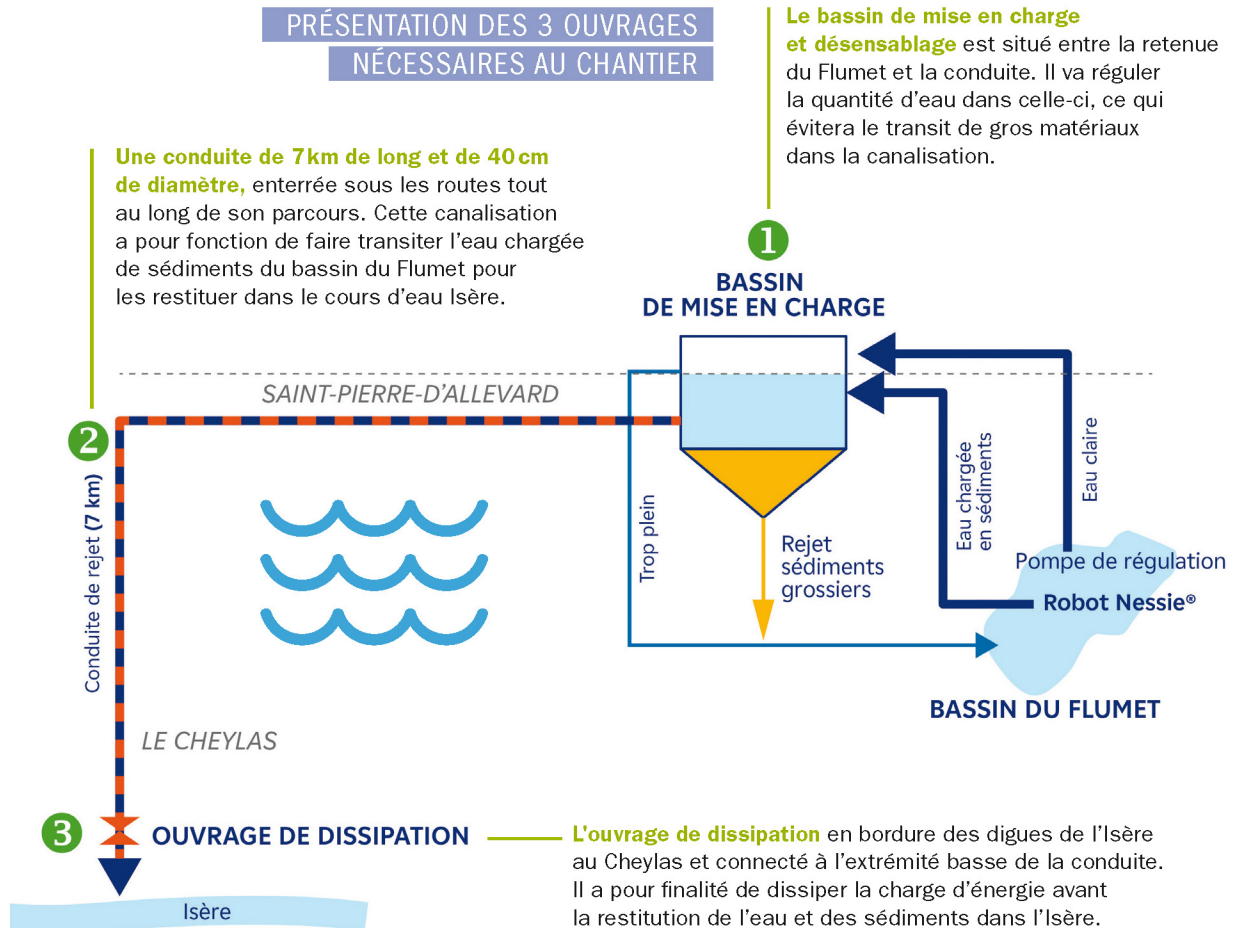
PRÉSENTATION DES 3 OUVRAGES NÉCESSAIRES AU CHANTIER

Le bassin de mise en charge et désensablage est situé entre la retenue du Flumet et la conduite. Il va réguler la quantité d'eau dans celle-ci, ce qui évitera le transit de gros matériaux dans la canalisation.

Une conduite de 7 km de long et de 40 cm de diamètre, enterrée sous les routes tout au long de son parcours. Cette canalisation a pour fonction de faire transiter l'eau chargée de sédiments du bassin du Flumet pour les restituer dans le cours d'eau Isère.

1

BASSIN DE MISE EN CHARGE

SAINT-PIERRE-D'ALLEVARD

2

Conduite de rejet (7 km)

Trop plein

Rejet sédiments grossiers

Eau chargée en sédiments

Eau claire

Pompe de régulation

Robot Nessie®

BASSIN DU FLUMET

LE CHEYLAS

3

OUVRAGE DE DISSIPATION

L'ouvrage de dissipation en bordure des digues de l'Isère au Cheylas et connecté à l'extrémité basse de la conduite. Il a pour finalité de dissiper la charge d'énergie avant la restitution de l'eau et des sédiments dans l'Isère.

Isère